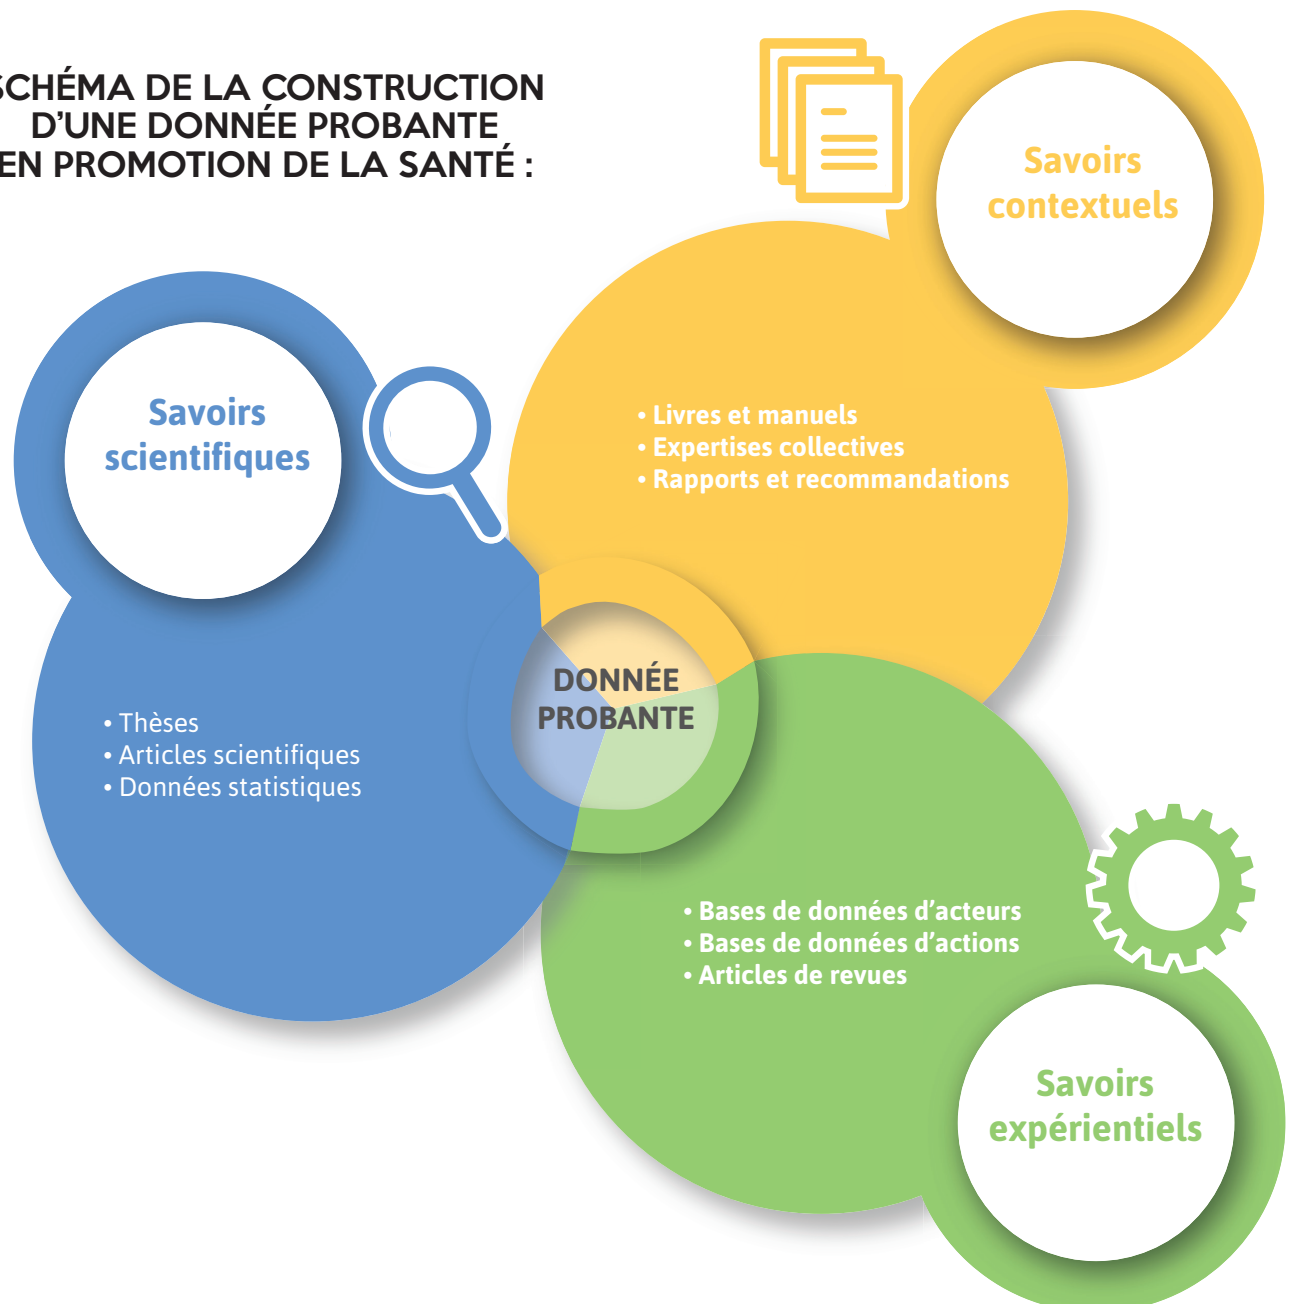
SCHÉMA DE LA CONSTRUCTION D'UNE DONNÉE PROBANTE EN PROMOTION DE LA SANTÉ :

Savoirs contextuels

• Livres et manuels
• Expertises collectives
• Rapports et recommandations

Savoirs scientifiques

• Thèses
• Articles scientifiques
• Données statistiques

DONNÉE PROBANTE

• Bases de données d'acteurs
• Bases de données d'actions
• Articles de revues

Savoirs expérientiels